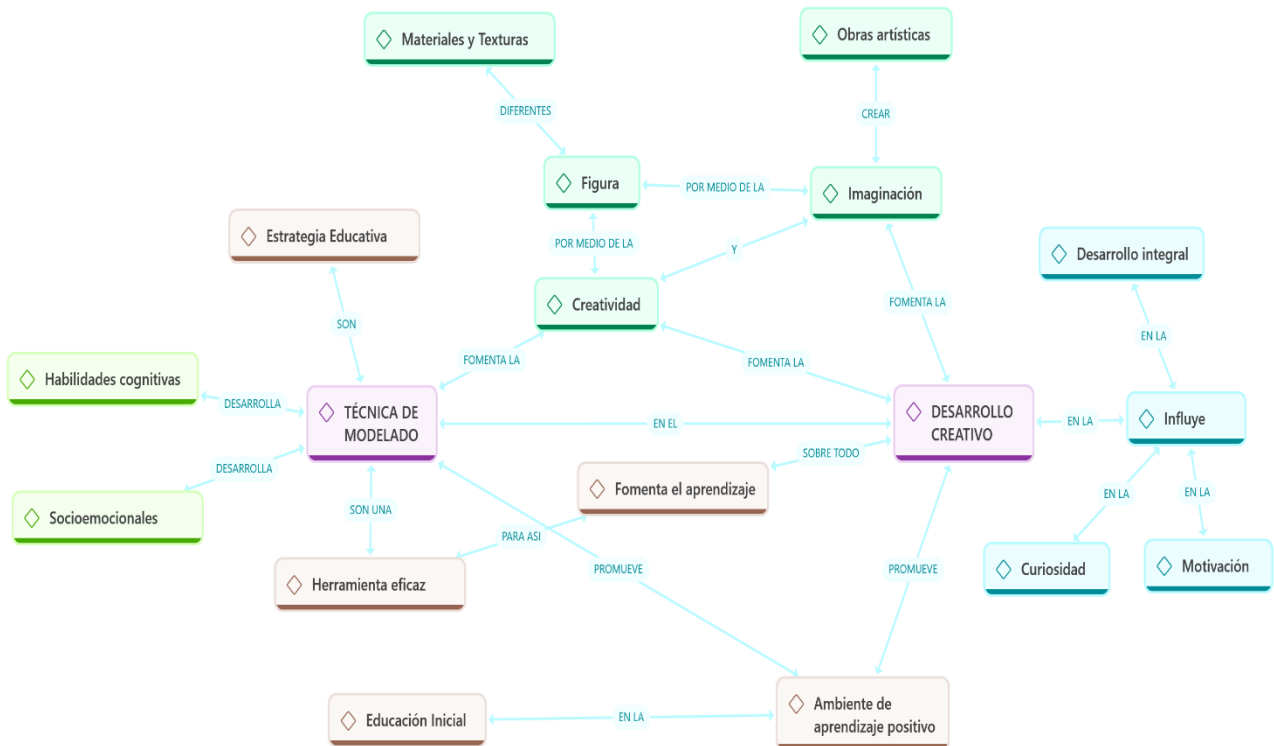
Materiales y Texturas

Obras artísticas

DIFERENTES

CREAR

Figura

POR MEDIO DE LA

Imaginación

Estrategia Educativa

POR MEDIO DE LA

Y

Desarrollo integral

Creatividad

FOMENTA LA

SON

EN LA

Habilidades cognitivas

FOMENTA LA

FOMENTA LA

DESARROLLA

TÉCNICA DE MODELADO

EN EL

DESARROLLO CREATIVO

EN LA

Influye

DESARROLLA

SOBRE TODO

Fomenta el aprendizaje

EN LA

EN LA

Socioemocionales

SON UNA

PARA ASI

PROMUEVE

PROMUEVE

Curiosidad

Motivación

Herramienta eficaz

Educación Inicial

EN LA

Ambiente de aprendizaje positivo